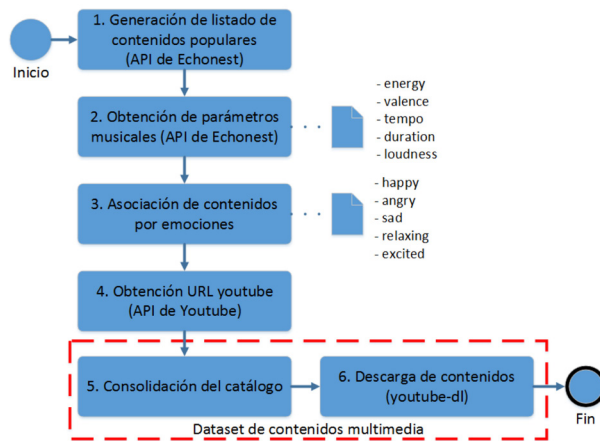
Inicio

1. Generación de listado de contenidos populares (API de Echonest)

2. Obtención de parámetros musicales (API de Echonest)

- energy
- valence
- tempo
- duration
- loudness

3. Asociación de contenidos por emociones

- happy
- angry
- sad
- relaxing
- excited

4. Obtención URL youtube (API de Youtube)

5. Consolidación del catálogo

6. Descarga de contenidos (youtube-dl)

Fin

Dataset de contenidos multimedia